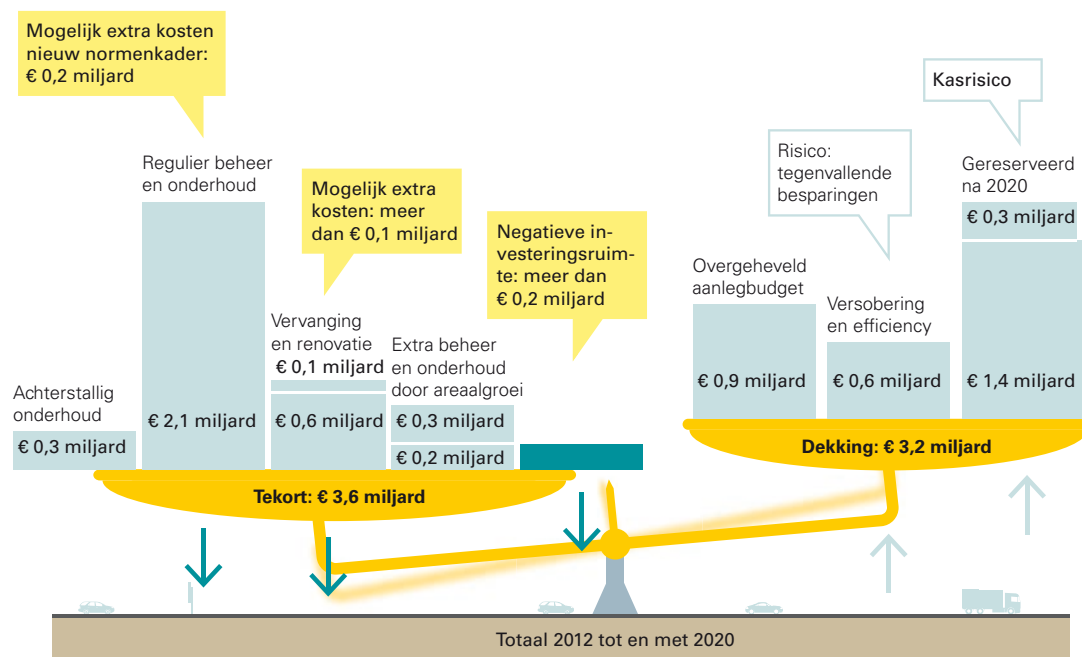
Mogelijk extra kosten nieuw normenkader: € 0,2 miljard

Regulier beheer en onderhoud

Mogelijk extra kosten: meer dan € 0,1 miljard

Negatieve investeringsruimte: meer dan € 0,2 miljard

Vervanging en renovatie

€ 0,1 miljard

Extra beheer en onderhoud door areaalgroei

Achterstallig onderhoud

€ 0,3 miljard

€ 2,1 miljard

€ 0,6 miljard

€ 0,3 miljard

€ 0,2 miljard

Tekort: € 3,6 miljard

Kasrisico

Risico: tegenvallende besparingen

Gereserveerd na 2020

€ 0,3 miljard

Overgeheveld aanlegbudget

Versobering en efficiency

€ 0,9 miljard

€ 0,6 miljard

€ 1,4 miljard

Dekking: € 3,2 miljard

Totaal 2012 tot en met 2020